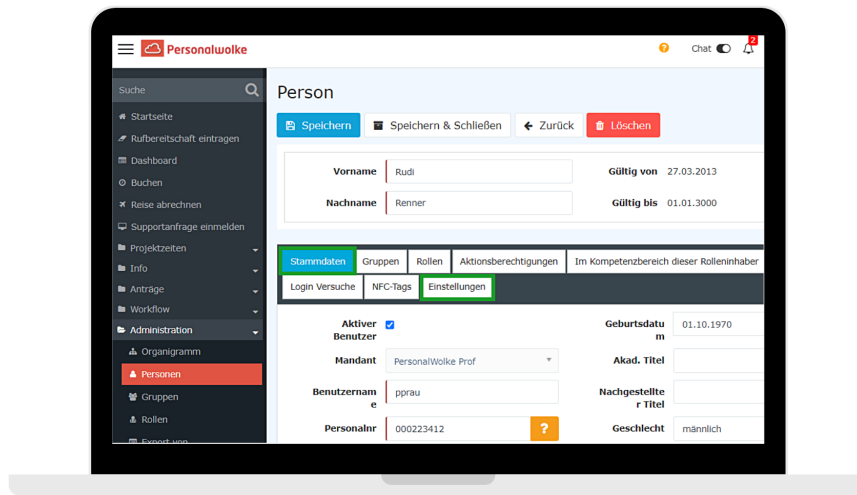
Personalwolke

? Chat 2

Suche

Startseite
Rufbereitschaft eintragen
Dashboard
Buchen
Reise abrechnen
Supportanfrage einmelden
Projektzeiten
Info
Anträge
Workflow
Administration
Organigramm
Personen
Gruppen
Rollen
Export von

Person

Speichern | Speichern & Schließen | Zurück | Löschen

| Vorname | Rudi | Gültig von | 27.03.2013 |
|---|---|---|---|
| Nachname | Renner | Gültig bis | 01.01.3000 |

Stammdaten | Gruppen | Rollen | Aktionsberechtigungen | Im Kompetenzbereich dieser Rolleninhaber
Login Versuche | NFC-Tags | Einstellungen

| Aktiver Benutzer | ✓ | Geburtsdatum | 01.10.1970 |
|---|---|---|---|
| Mandant | PersonalWolke Prof | Akad. Titel | |
| Benutzername | pprau | Nachgestellter Titel | |
| Personalnr | 000223412 ? | Geschlecht | männlich |